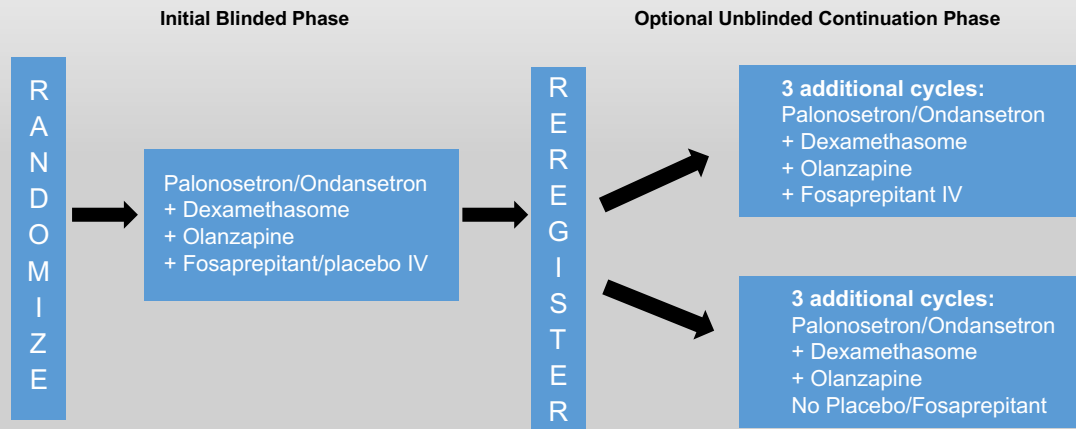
Initial Blinded Phase

Optional Unblinded Continuation Phase

RANDOMIZE

Palonosetron/Ondansetron
+ Dexamethasome
+ Olanzapine
+ Fosaprepitant/placebo IV

REREGISTER

3 additional cycles:
Palonosetron/Ondansetron
+ Dexamethasome
+ Olanzapine
+ Fosaprepitant IV

3 additional cycles:
Palonosetron/Ondansetron
+ Dexamethasome
+ Olanzapine
No Placebo/Fosaprepitant